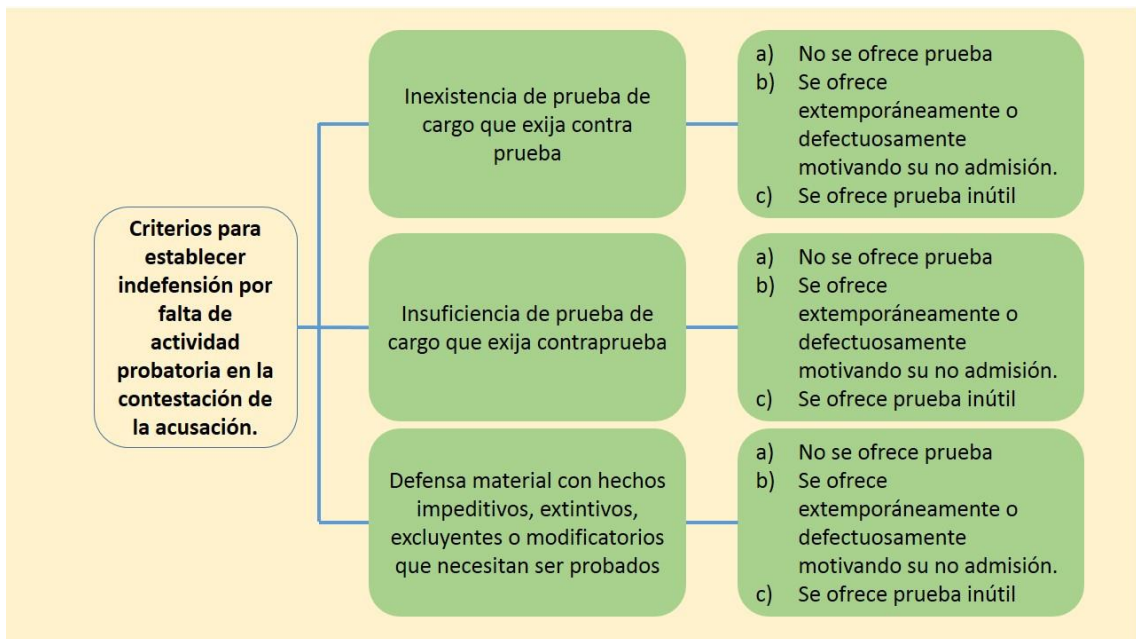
Criterios para establecer indefensión por falta de actividad probatoria en la contestación de la acusación.

Inexistencia de prueba de cargo que exija contra prueba

a) No se ofrece prueba
b) Se ofrece extemporáneamente o defectuosamente motivando su no admisión.
c) Se ofrece prueba inútil

Insuficiencia de prueba de cargo que exija contraprueba

a) No se ofrece prueba
b) Se ofrece extemporáneamente o defectuosamente motivando su no admisión.
c) Se ofrece prueba inútil

Defensa material con hechos impeditivos, extintivos, excluyentes o modificatorios que necesitan ser probados

a) No se ofrece prueba
b) Se ofrece extemporáneamente o defectuosamente motivando su no admisión.
c) Se ofrece prueba inútil